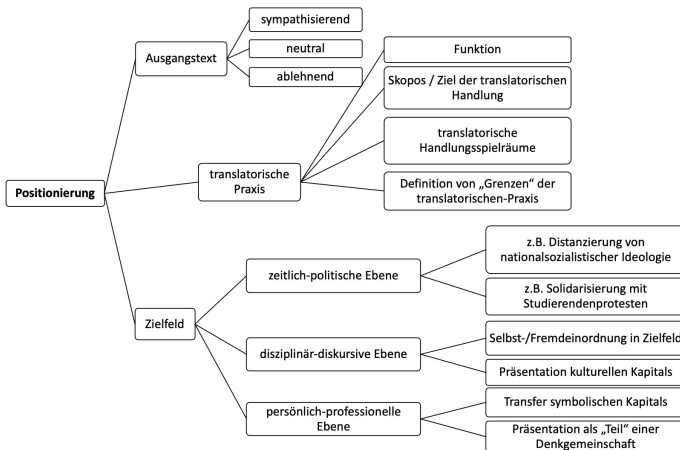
Positionierung

Ausgangstext

sympathisierend

neutral

ablehnend

translatorische Praxis

Funktion

Skopos / Ziel der translatorischen Handlung

translatorische Handlungsspielräume

Definition von „Grenzen" der translatorischen-Praxis

Zielfeld

zeitlich-politische Ebene

z.B. Distanzierung von nationalsozialistischer Ideologie

z.B. Solidarisierung mit Studierendenprotesten

disziplinär-diskursive Ebene

Selbst-/Fremdeinordnung in Zielfeld

Präsentation kulturellen Kapitals

persönlich-professionelle Ebene

Transfer symbolischen Kapitals

Präsentation als „Teil" einer Denkgemeinschaft